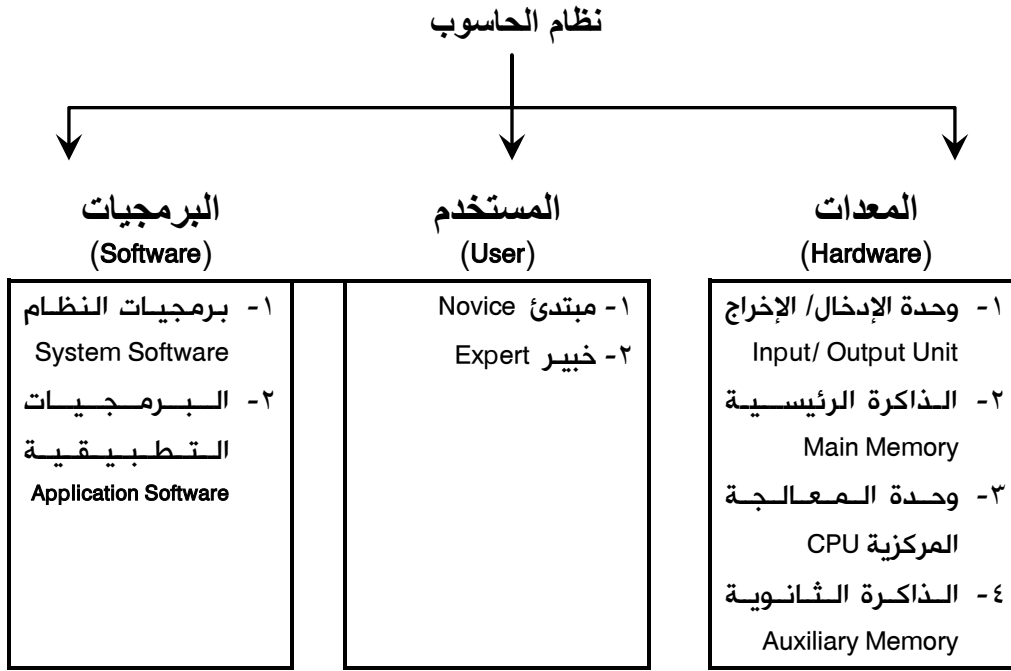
نظام الحاسوب

المعدات
(Hardware)

١- وحدة الإدخال/ الإخراج
Input/ Output Unit
٢- الذاكرة الرئيسية
Main Memory
٣- وحدة المعالجة المركزية CPU
٤- الذاكرة الثانوية
Auxiliary Memory

المستخدم
(User)

١- مبتدئ Novice
٢- خبير Expert

البرمجيات
(Software)

١- برمجيات النظام
System Software
٢- البرمجيات التطبيقية
Application Software